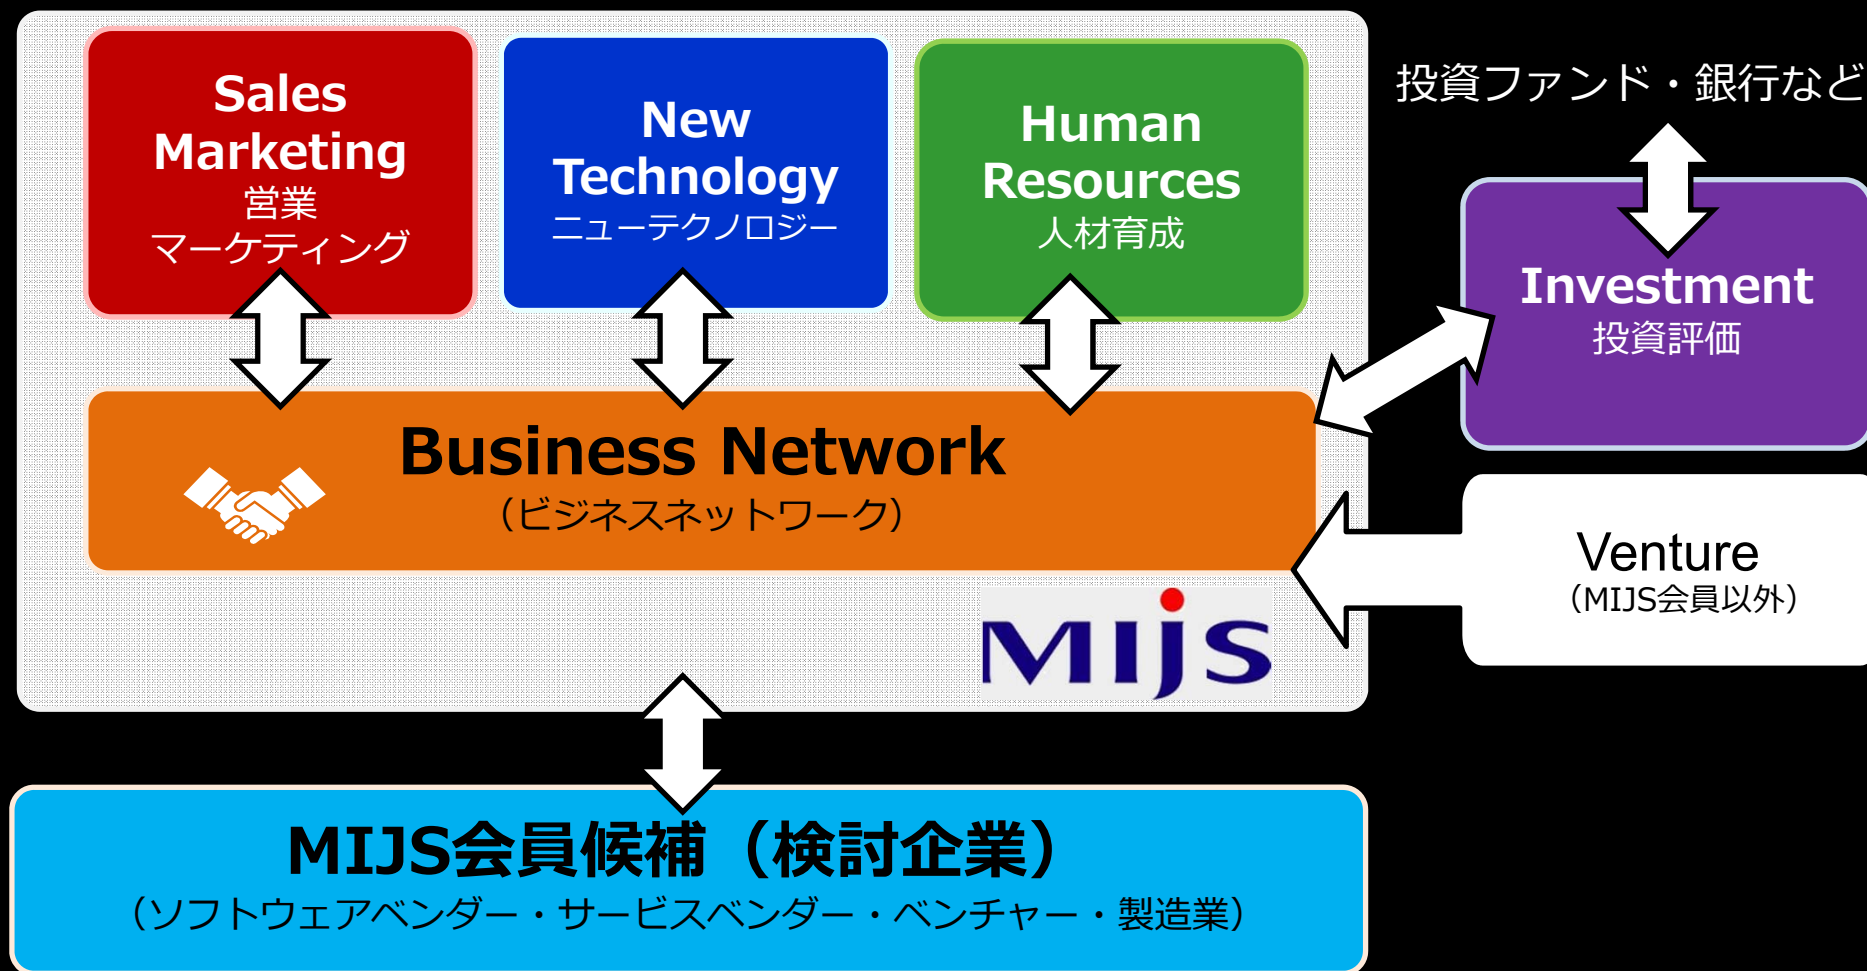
Sales Marketing
営業
マーケティング

New Technology
ニューテクノロジー

Human Resources
人材育成

投資ファンド・銀行など

Investment
投資評価

Business Network
（ビジネスネットワーク）

Venture
（MIJS会員以外）

MIJS

MIJS会員候補（検討企業）
（ソフトウェアベンダー・サービスベンダー・ベンチャー・製造業）